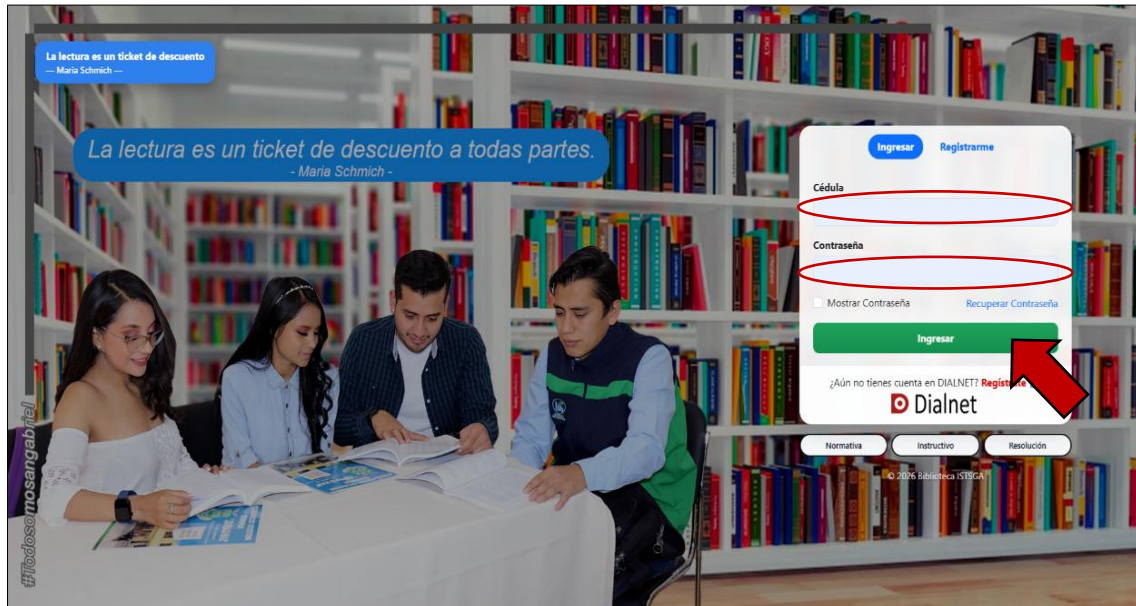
La lectura es un ticket de descuento
— Maria Schmich —

La lectura es un ticket de descuento a todas partes.
- Maria Schmich -

Ingresar Registrarme

Cédula

Contraseña

Mostrar Contraseña Recuperar Contraseña

Ingresar

¿Aún no tienes cuenta en DIALNET? Registra

Dialnet

Normativa Instructivo Resolución

© 2026 Biblioteca ISTSGA

#Todosomosangabriel